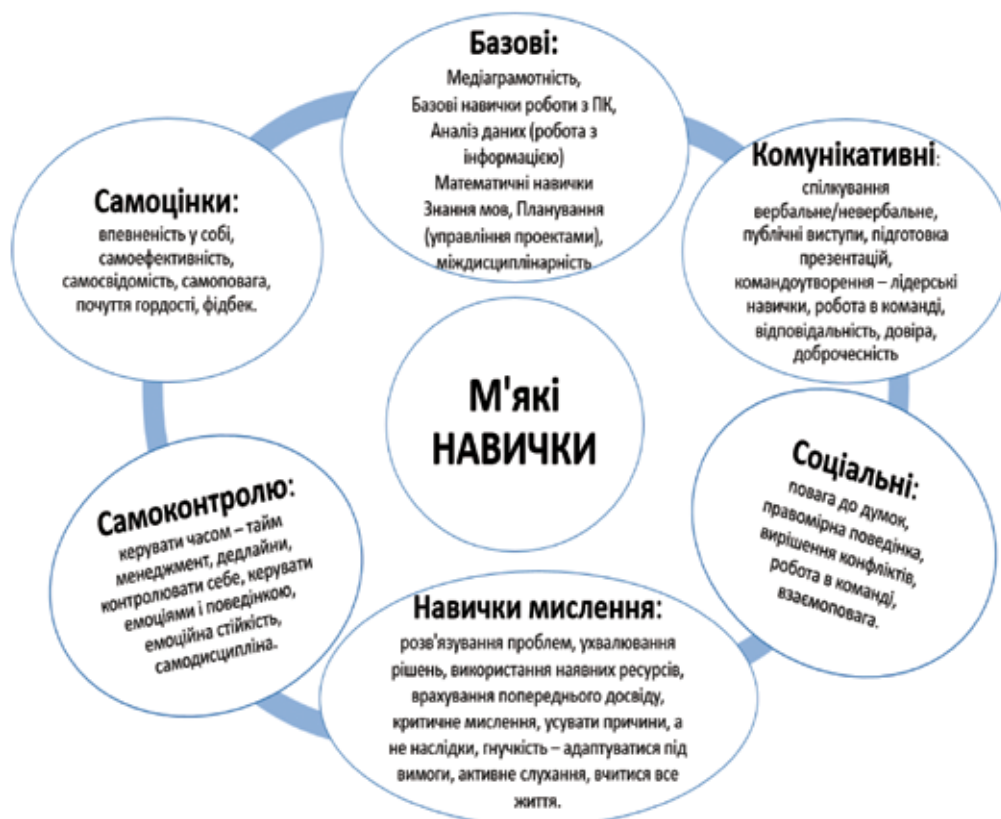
Базові:
Медіаграмотність, Базові навички роботи з ПК, Аналіз даних (робота з інформацією) Математичні навички Знання мов, Планування (управління проектами), міждисциплінарність

Комунікативні:
спілкування вербальне/невербальне, публічні виступи, підготовка презентацій, командоутворення – лідерські навички, робота в команді, відповідальність, довіра, доброчесність

Самоцінки:
впевненість у собі, самоефективність, самосвідомість, самоповага, почуття гордості, фідбек.

М'які НАВИЧКИ

Соціальні:
повага до думок, правомірна поведінка, вирішення конфліктів, робота в команді, взаємоповага.

Самоконтролю:
керувати часом – тайм менеджмент, дедлайни, контролювати себе, керувати емоціями і поведінкою, емоційна стійкість, самодисципліна.

Навички мислення:
розв'язування проблем, ухвалювання рішень, використання наявних ресурсів, врахування попереднього досвіду, критичне мислення, усувати причини, а не наслідки, гнучкість – адаптуватися під вимоги, активне слухання, вчитися все життя.